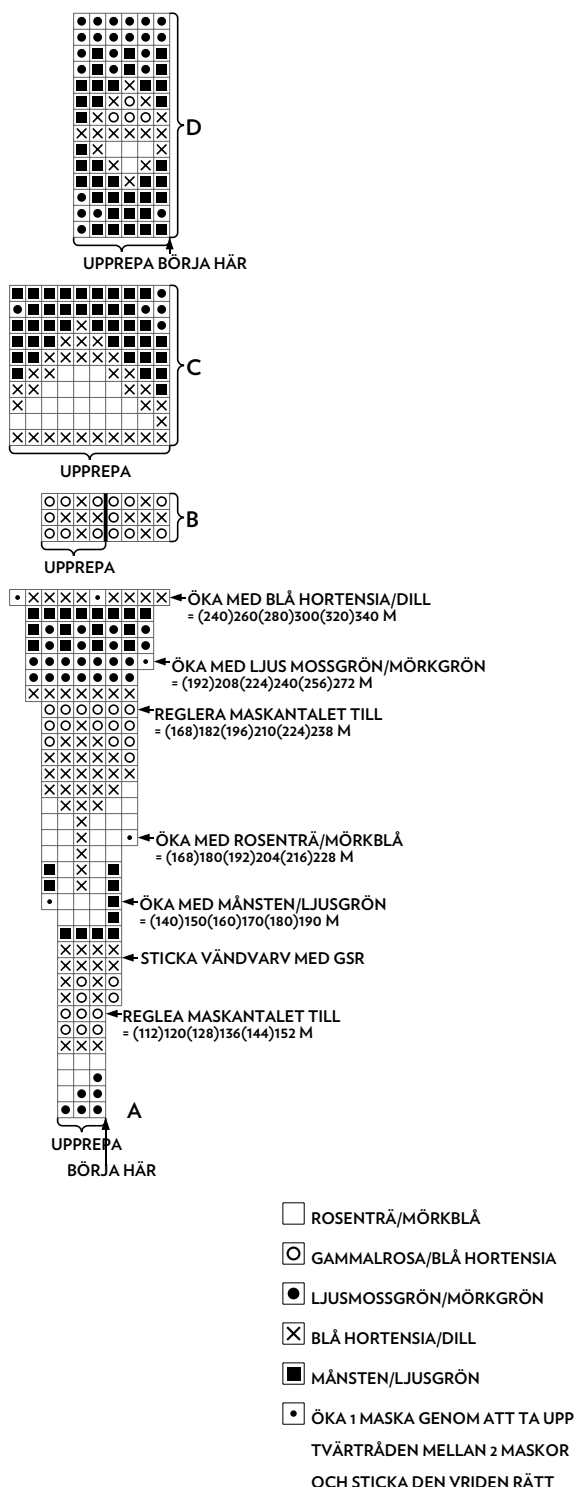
D

UPPREPA BÖRJA HÄR

C

UPPREPA

B

UPPREPA

ÖKA MED BLÅ HORTENSIA/DILL
= (240)260(280)300(320)340 M

ÖKA MED LJUS MOSSGRÖN/MÖRKGRÖN
= (192)208(224)240(256)272 M

REGLERA MASKANTALET TILL
= (168)182(196)210(224)238 M

ÖKA MED ROSENTRÄ/MÖRKBLÅ
= (168)180(192)204(216)228 M

ÖKA MED MÅNSTEN/LJUSGRÖN
= (140)150(160)170(180)190 M

STICKA VÄNDVARV MED GSR

REGLEA MASKANTALET TILL
= (112)120(128)136(144)152 M

A

UPPREPA
BÖRJA HÄR

ROSENTRÄ/MÖRKBLÅ

GAMMALROSA/BLÅ HORTENSIA

LJUSMOSSGRÖN/MÖRKGRÖN

BLÅ HORTENSIA/DILL

MÅNSTEN/LJUSGRÖN

ÖKA 1 MASKA GENOM ATT TA UPP TVÄRTRÅDEN MELLAN 2 MASKOR OCH STICKA DEN VRIDEN RÄTT